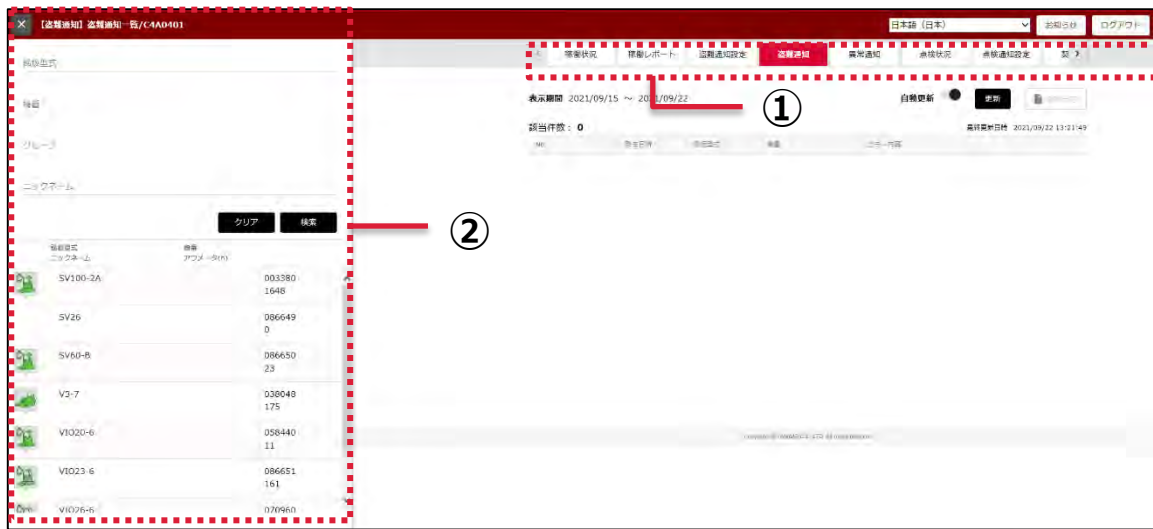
【盗難通知】盗難通知一覧/C4A0401

日本語（日本）
お知らせ
ログアウト

稼働状況
稼働レポート
盗難通知設定
盗難通知
異常通知
点検状況
点検通知設定

表示期間 2021/09/15 ～ 2021/09/22
自動更新
更新

該当件数：0
最終更新日時 2021/09/22 13:21:49

No.

①

機種型式

号機

グループ

ニックネーム

クリア
検索

②

機種型式
ニックネーム
号機
アワメータ(h)

SV100-2A 003380 1648
SV26 086649 0
SV60-B 086650 23
V3-7 038048 175
VIO20-6 058440 11
VIO23-6 086651 161
VIO26-6 070960